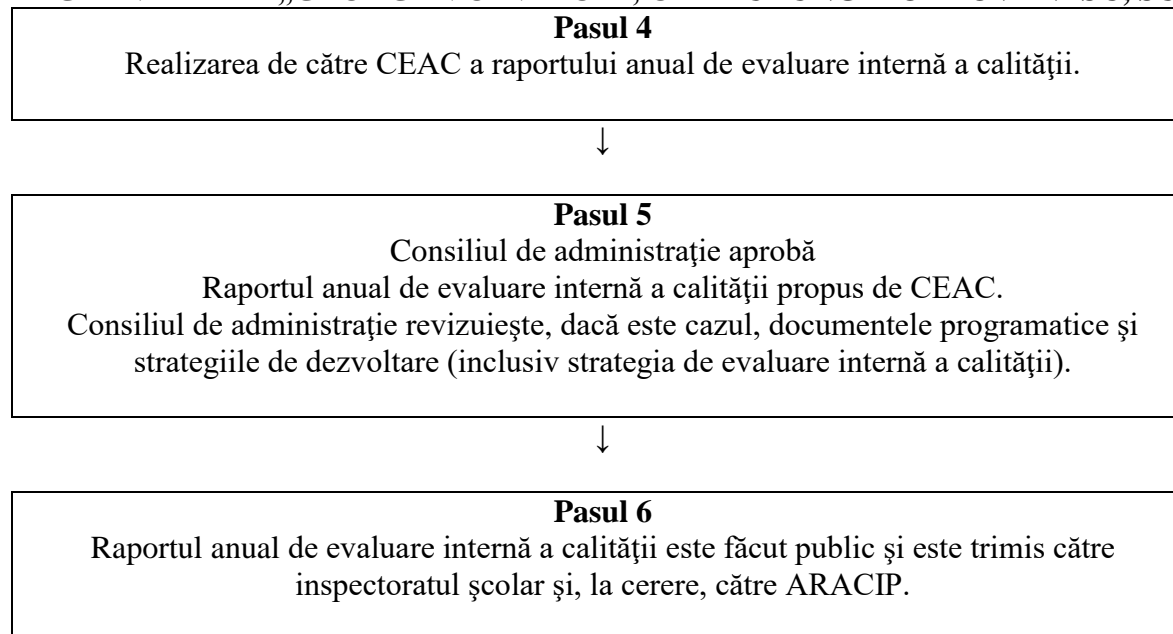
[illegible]

**Pasul 4**
Realizarea de către CEAC a raportului anual de evaluare internă a calităţii.

↓

**Pasul 5**
Consiliul de administraţie aprobă
Raportul anual de evaluare internă a calităţii propus de CEAC.
Consiliul de administraţie revizuieşte, dacă este cazul, documentele programatice şi strategiile de dezvoltare (inclusiv strategia de evaluare internă a calităţii).

↓

**Pasul 6**
Raportul anual de evaluare internă a calităţii este făcut public şi este trimis către inspectoratul şcolar şi, la cerere, către ARACIP.